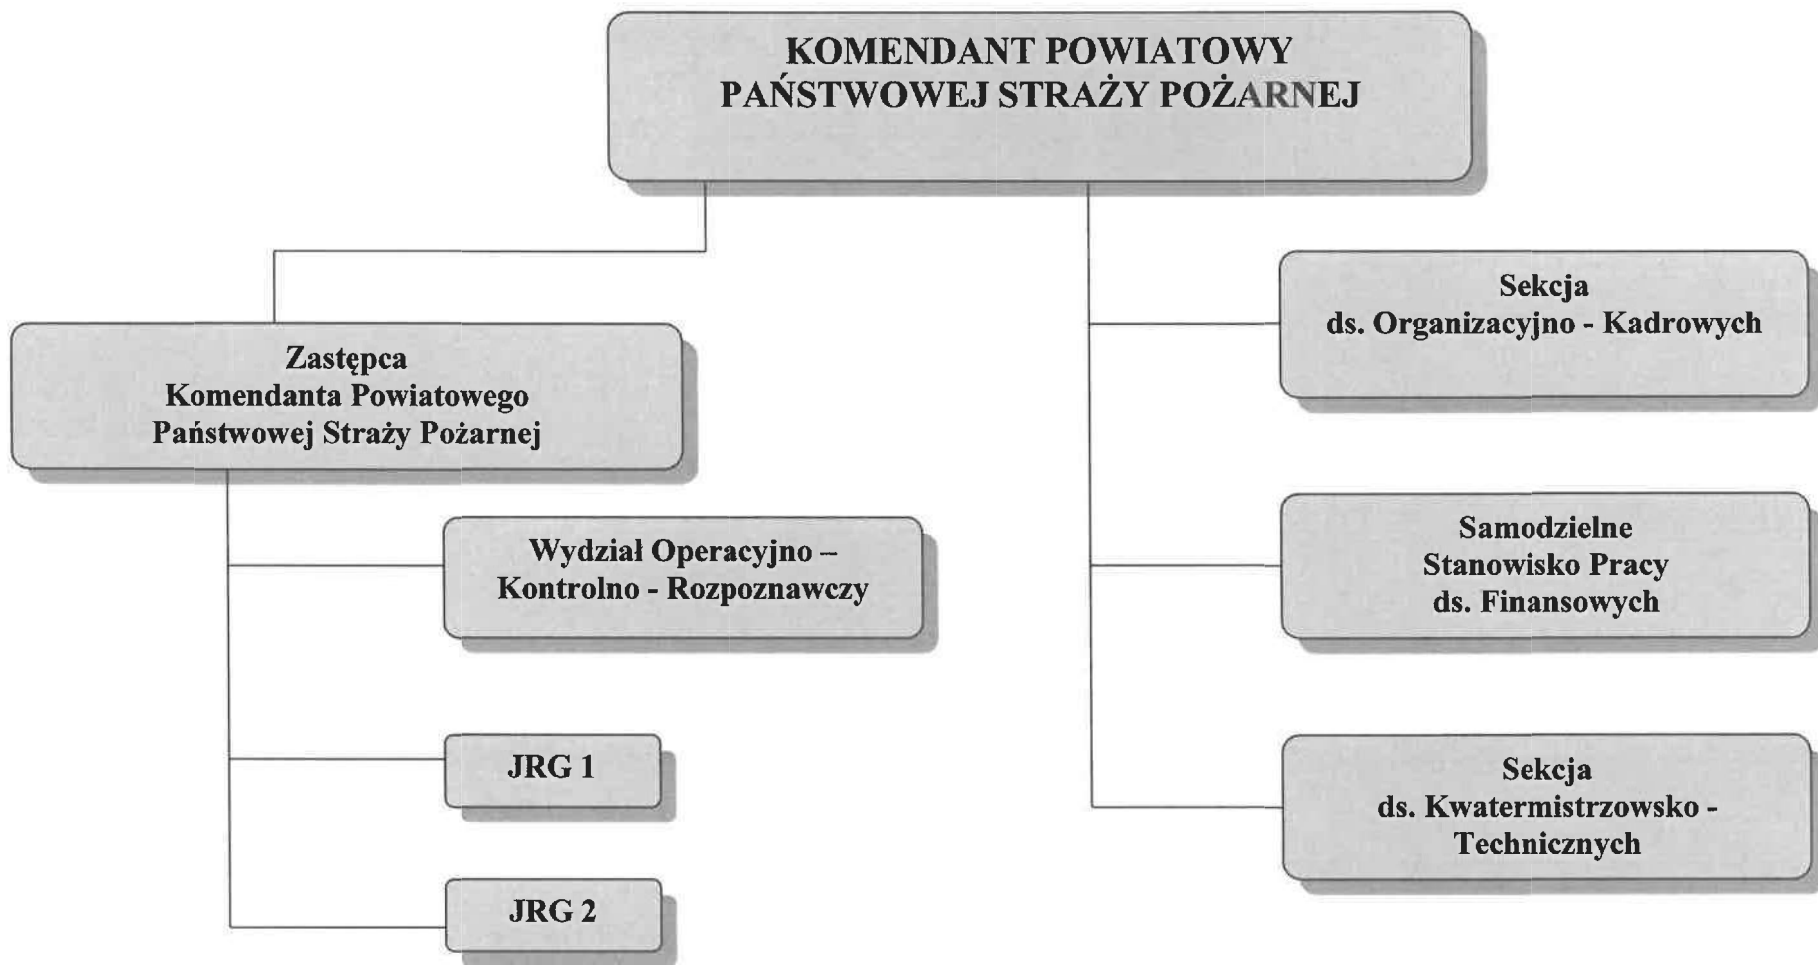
KOMENDANT POWIATOWY PAŃSTWOWEJ STRAŻY POŻARNEJ

Zastępca Komendanta Powiatowego Państwowej Straży Pożarnej

Wydział Operacyjno – Kontrolno - Rozpoznawczy

JRG 1

JRG 2

Sekcja ds. Organizacyjno - Kadrowych

Samodzielne Stanowisko Pracy ds. Finansowych

Sekcja ds. Kwatermistrzowsko - Technicznych